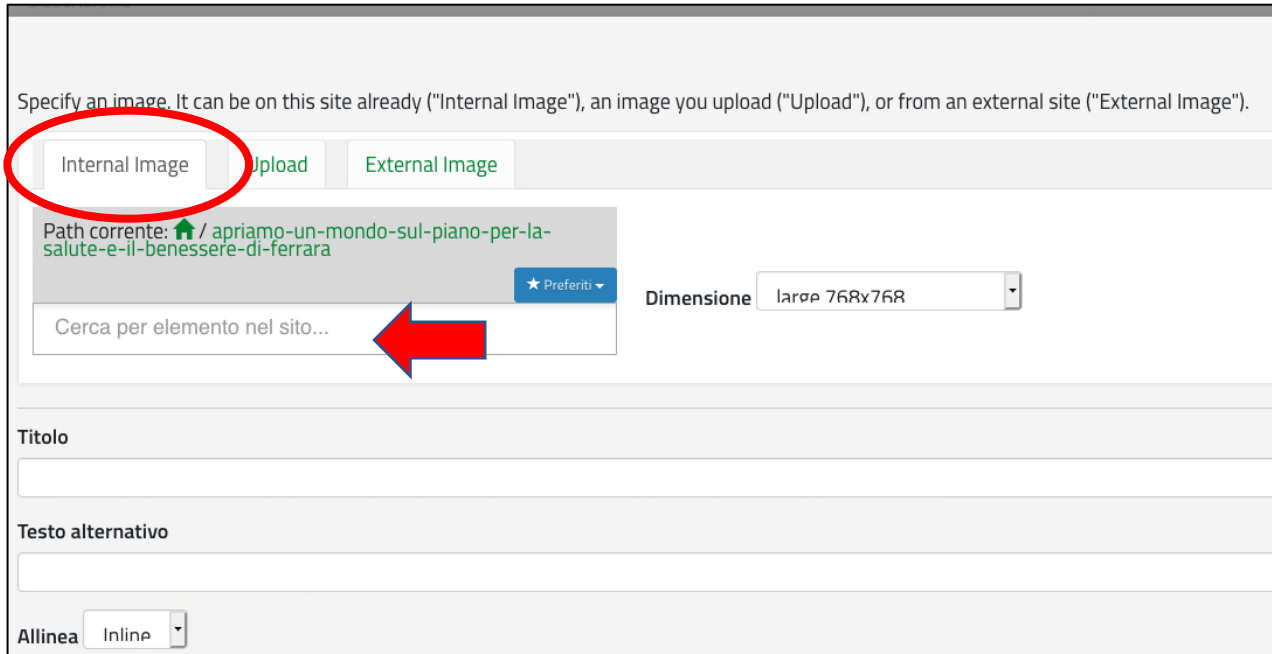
Specify an image. It can be on this site already ("Internal Image"), an image you upload ("Upload"), or from an external site ("External Image").

Internal Image | Upload | External Image

Path corrente: / apriamo-un-mondo-sul-piano-per-la-salute-e-il-benessere-di-ferrara

★ Preferiti

Cerca per elemento nel sito...

Dimensione large 768x768

Titolo

Testo alternativo

Allinea Inline